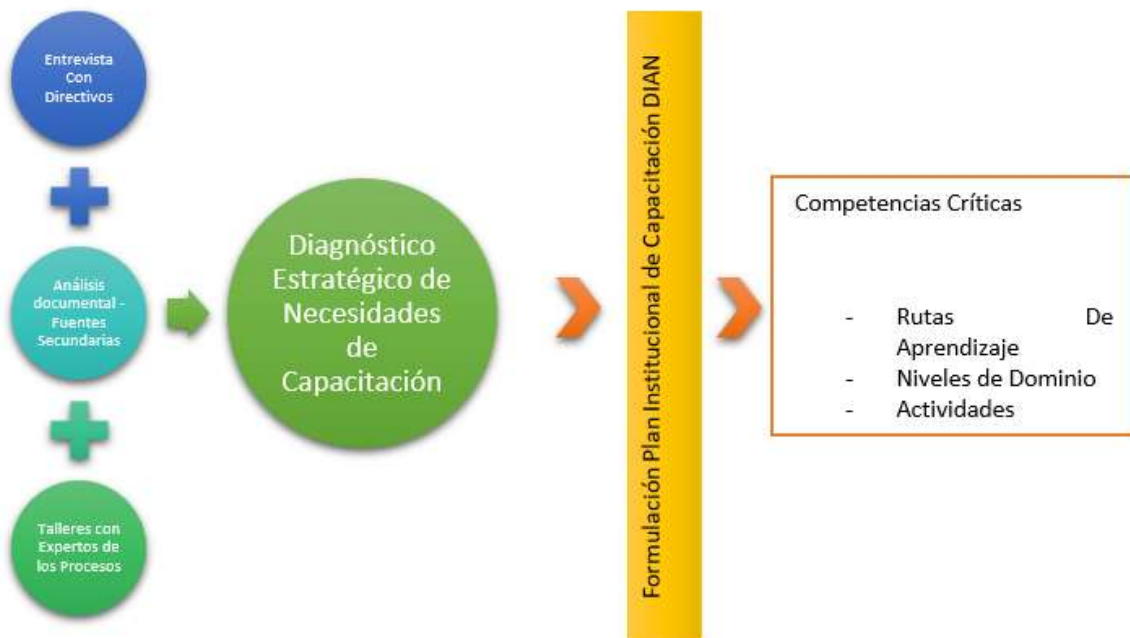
Entrevista Con Directivos

Análisis documental - Fuentes Secundarias

Talleres con Expertos de los Procesos

Diagnóstico Estratégico de Necesidades de Capacitación

Formulación Plan Institucional de Capacitación DIAN

Competencias Críticas

- Rutas De Aprendizaje
- Niveles de Dominio
- Actividades